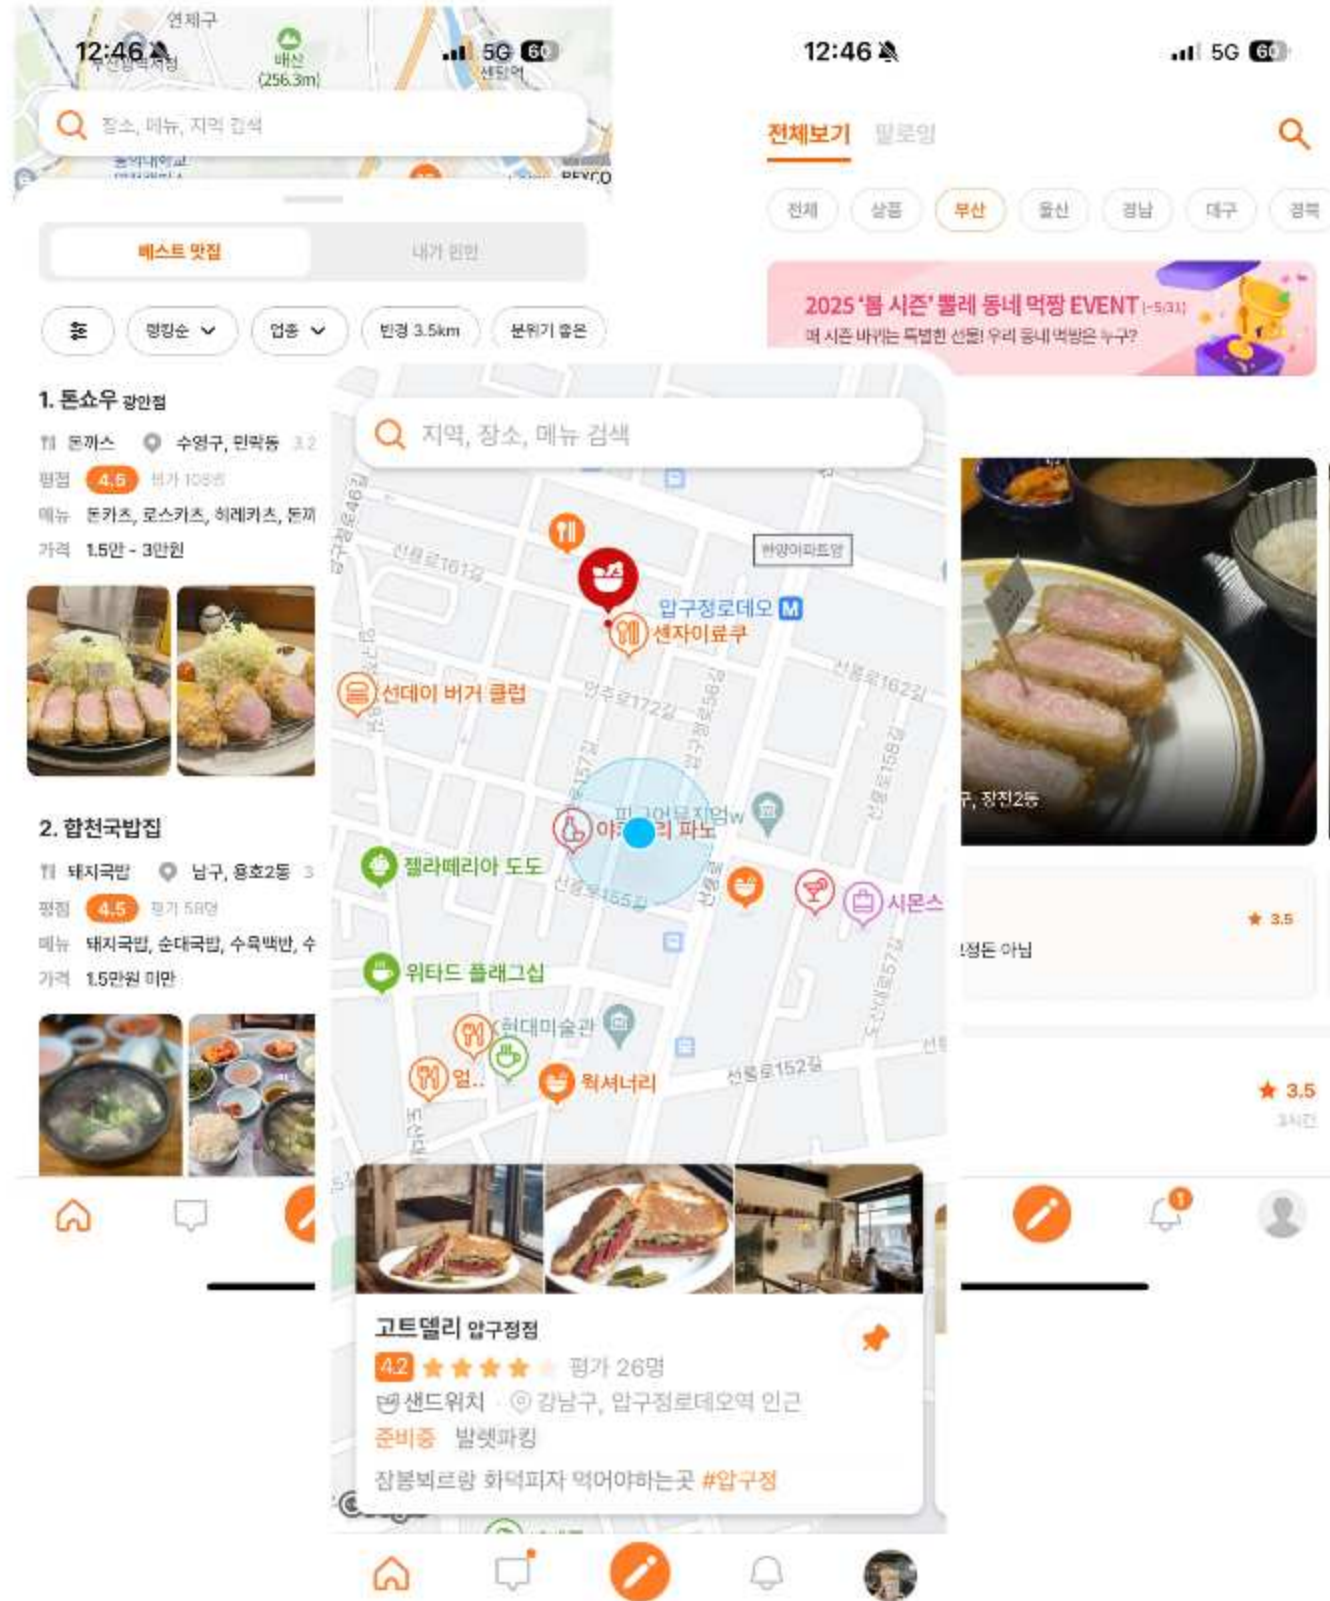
12:46
5G 60
연제구
배산 (256.3m)
장소, 메뉴, 지역 검색
BEXCO

베스트 맛집
내가 만든

랭킹순
업종
반경 3.5km
분위기 좋은

1. 돈쇼우 광안점
돈까스 수영구, 민락동 3.2
평점 4.5 평가 108명
메뉴 돈카츠, 로스카츠, 히레카츠, 돈끼
가격 1.5만 - 3만원

2. 합천국밥집
돼지국밥 남구, 용호2동 3
평점 4.5 평가 58명
메뉴 돼지국밥, 순대국밥, 수육백반, 수
가격 1.5만원 미만

12:46
5G 60
전체보기 팔로잉
전체 상품 부산 울산 경남 대구 경북
2025 '봄 시즌' 뽈레 동네 먹짱 EVENT (~5/31)
봄 시즌 바뀌는 특별한 선물! 우리 동네 먹방은 누구?

지역, 장소, 메뉴 검색
한양아파트앞
선릉로161길
압구정로데오 M
센자이료쿠
선데이 버거 클럽
선릉로162길
압구정로172길
피그인더가든
야 파노
젤라떼리아 도도
선릉로155길
시몬스
위타드 플래그십
현대미술관
얼..
웍셔너리
선릉로152길

구, 장전2동
3.5
정돈 아님
3.5
3시간

고트델리 압구정점
4.2 평가 26명
샌드위치 강남구, 압구정로데오역 인근
준비중 발렛파킹
잠봉뵈르랑 화덕피자 먹어야하는곳 #압구정